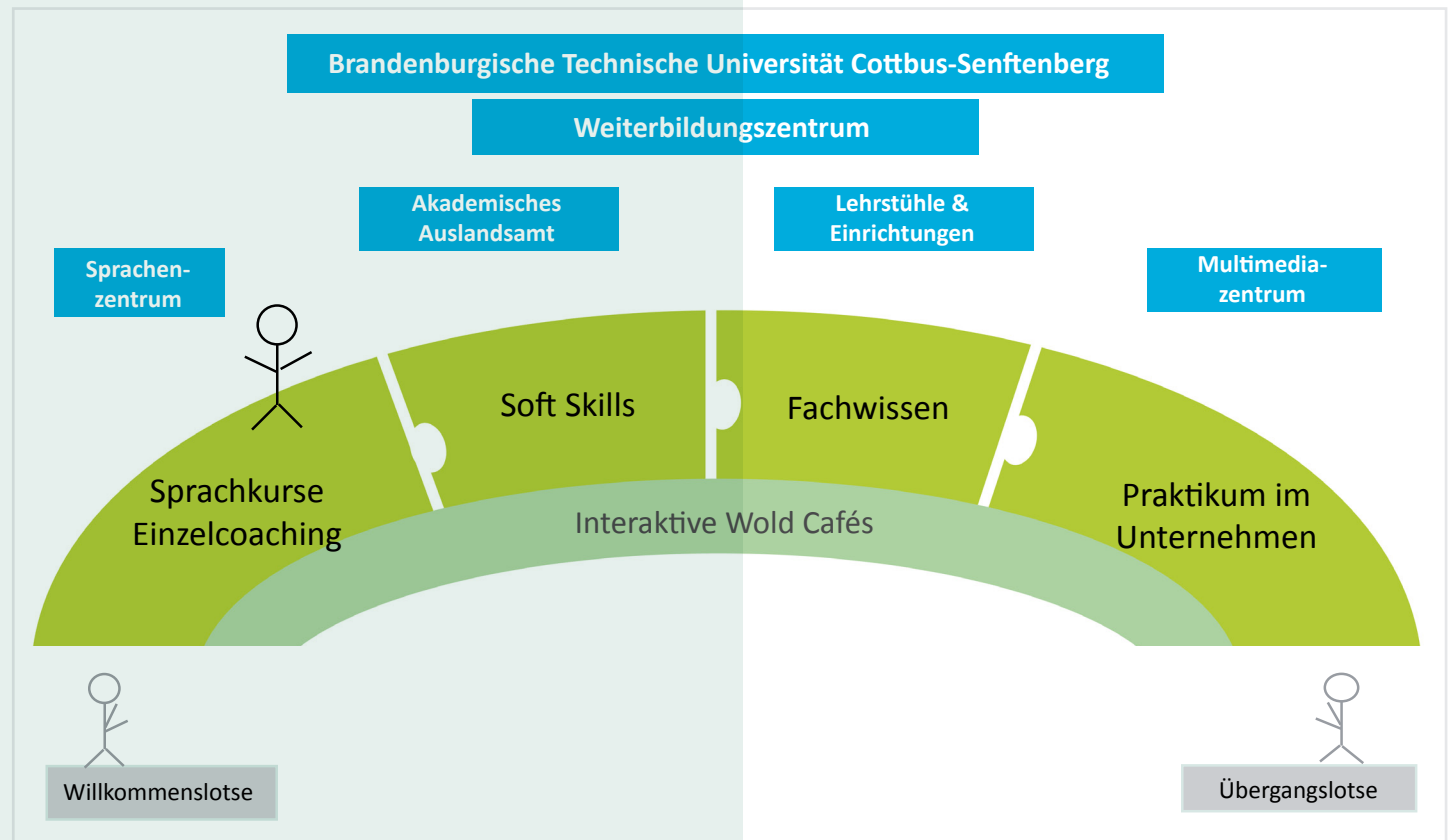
Brandenburgische Technische Universität Cottbus-Senftenberg

Weiterbildungszentrum

Akademisches Auslandsamt

Lehrstühle & Einrichtungen

Sprachenzentrum

Multimediazentrum

Soft Skills

Fachwissen

Sprachkurse Einzelcoaching

Interaktive Wold Cafés

Praktikum im Unternehmen

Willkommenslotse

Übergangslotse